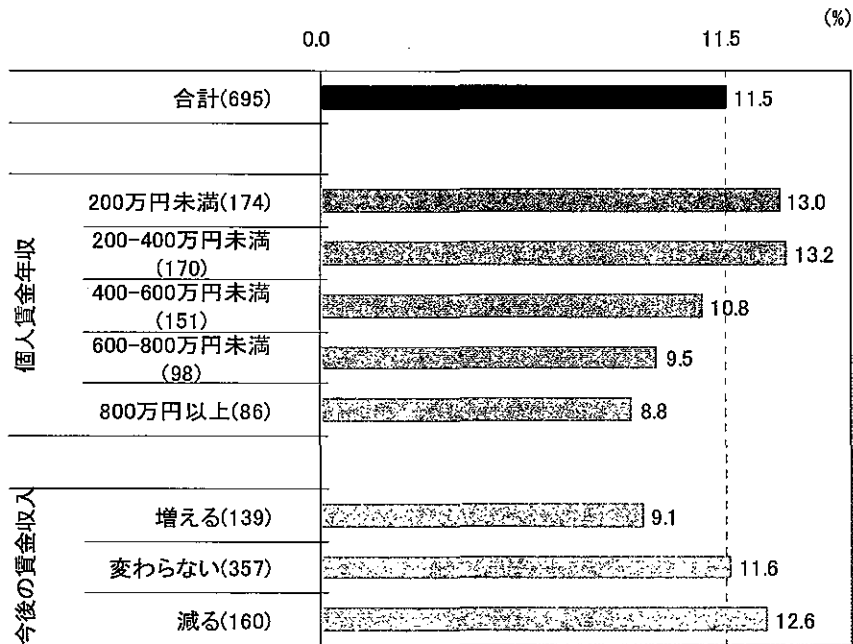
(%)

0.0

11.5

合計(695) 11.5

個人賃金年収

200万円未満(174) 13.0

200-400万円未満(170) 13.2

400-600万円未満(151) 10.8

600-800万円未満(98) 9.5

800万円以上(86) 8.8

今後の賃金収入

増える(139) 9.1

変わらない(357) 11.6

減る(160) 12.6